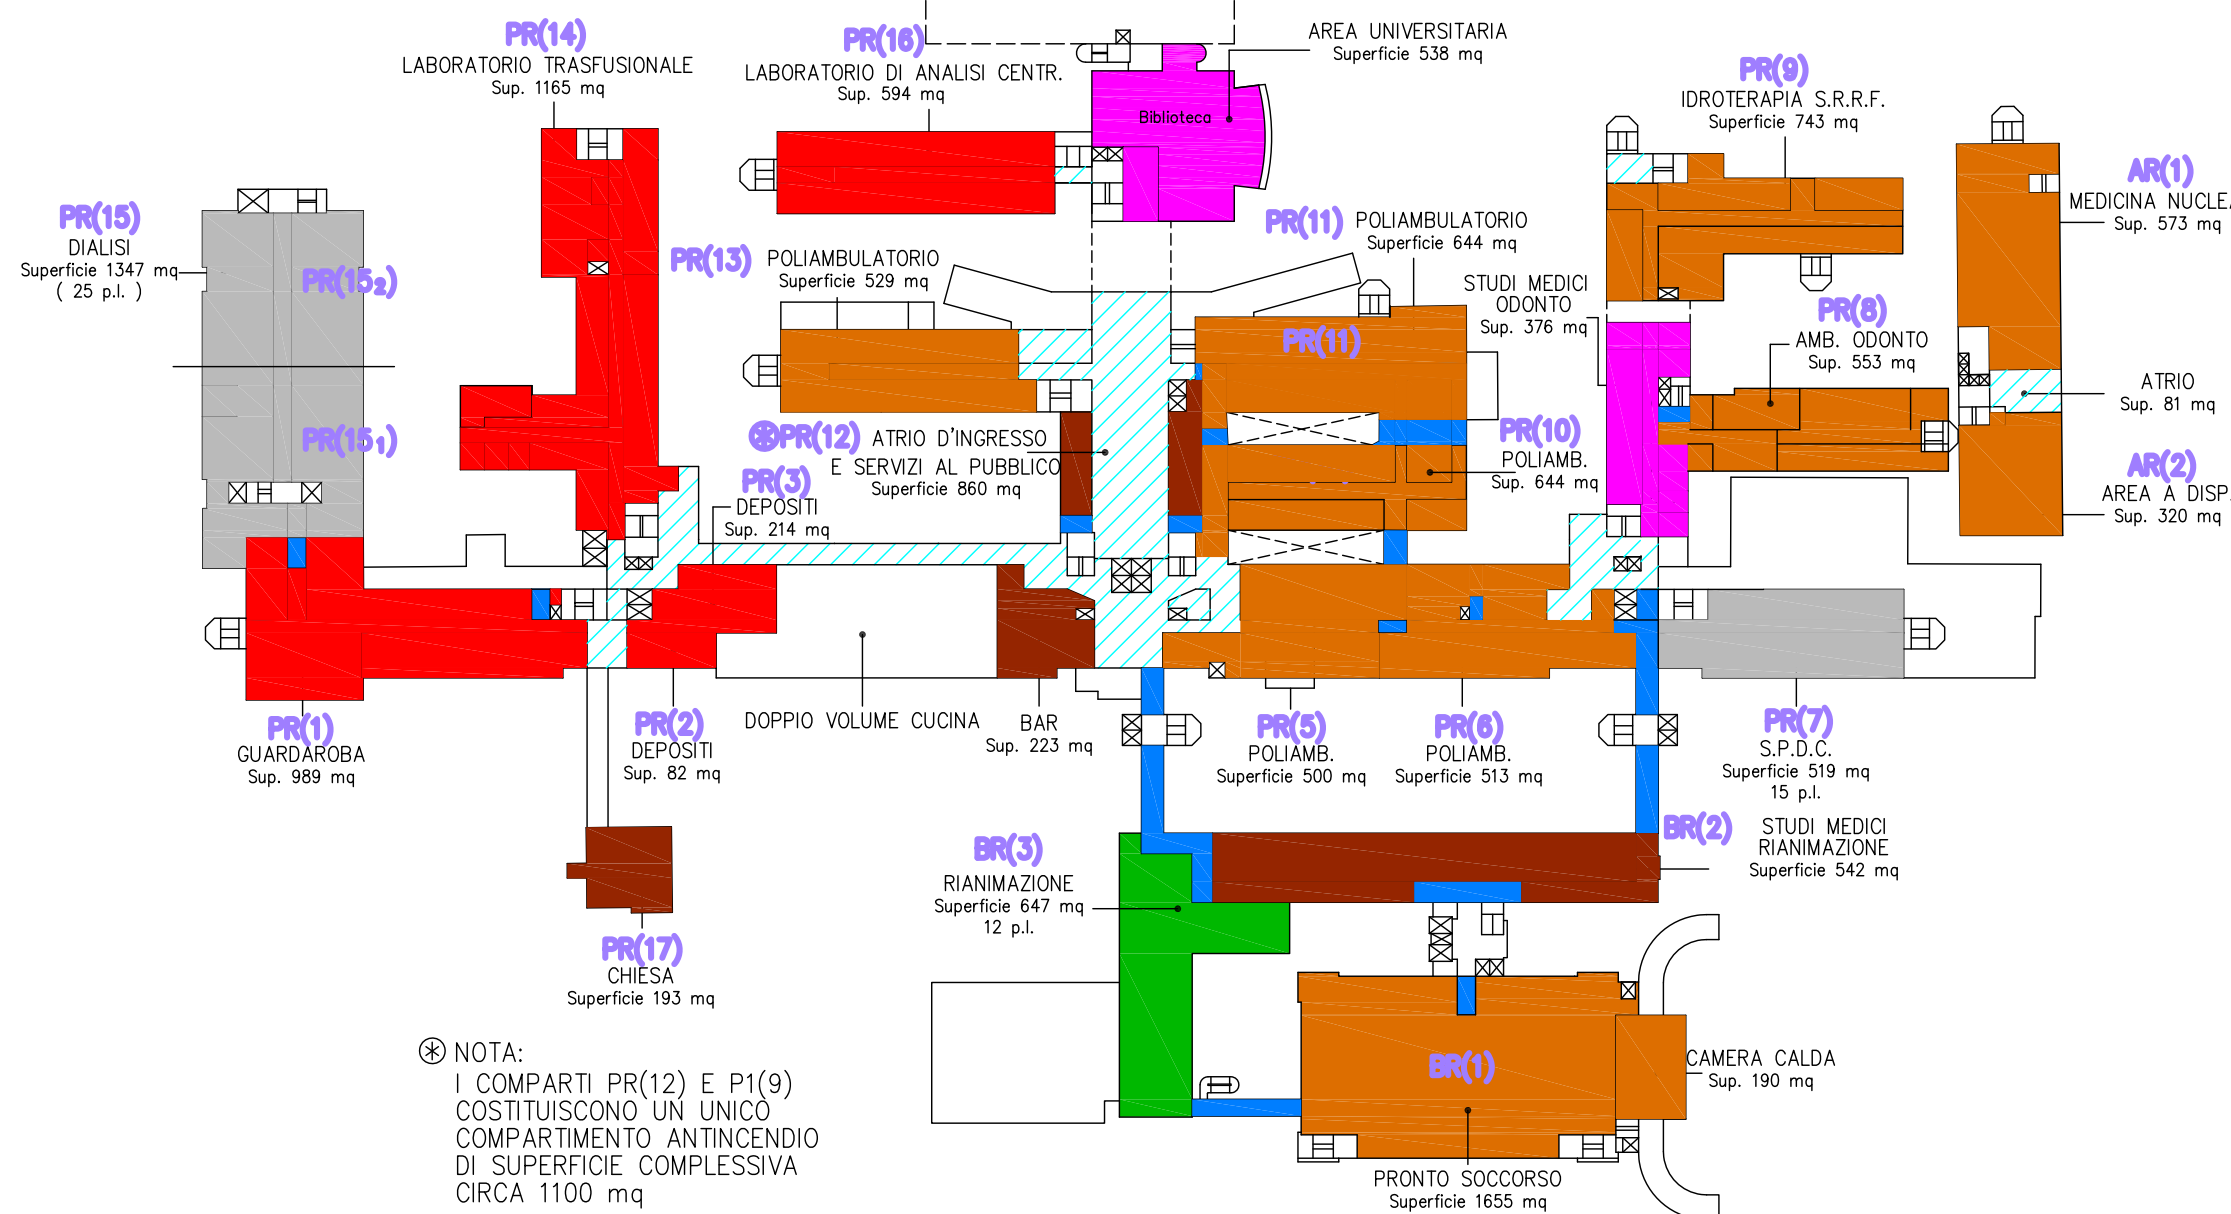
PR(14)
LABORATORIO TRASFUSIONALE
Sup. 1165 mq

PR(16)
LABORATORIO DI ANALISI CENTR.
Sup. 594 mq

AREA UNIVERSITARIA
Superficie 538 mq

Biblioteca

PR(9)
IDROTERAPIA S.R.R.F.
Superficie 743 mq

AR(1)
MEDICINA NUCLE
Sup. 573 mq

PR(15)
DIALISI
Superficie 1347 mq
( 25 p.l. )

PR(15$_2$)

PR(15$_1$)

PR(13) POLIAMBULATORIO
Superficie 529 mq

PR(11) POLIAMBULATORIO
Superficie 644 mq

STUDI MEDICI
ODONTO
Sup. 376 mq

PR(11)

PR(8)
AMB. ODONTO
Sup. 553 mq

ATRIO
Sup. 81 mq

PR(12) ATRIO D'INGRESSO
E SERVIZI AL PUBBLICO
Superficie 860 mq

PR(3)
DEPOSITI
Sup. 214 mq

PR(10)
POLIAMB.
Sup. 644 mq

AR(2)
AREA A DISP.
Sup. 320 mq

PR(1)
GUARDAROBA
Sup. 989 mq

PR(2)
DEPOSITI
Sup. 82 mq

DOPPIO VOLUME CUCINA

BAR
Sup. 223 mq

PR(5)
POLIAMB.
Superficie 500 mq

PR(6)
POLIAMB.
Superficie 513 mq

PR(7)
S.P.D.C.
Superficie 519 mq
15 p.l.

BR(2) STUDI MEDICI
RIANIMAZIONE
Superficie 542 mq

BR(3)
RIANIMAZIONE
Superficie 647 mq
12 p.l.

PR(17)
CHIESA
Superficie 193 mq

BR(1)

CAMERA CALDA
Sup. 190 mq

PRONTO SOCCORSO
Superficie 1655 mq

NOTA:
I COMPARTI PR(12) E P1(9) COSTITUISCONO UN UNICO COMPARTIMENTO ANTINCENDIO DI SUPERFICIE COMPLESSIVA CIRCA 1100 mq